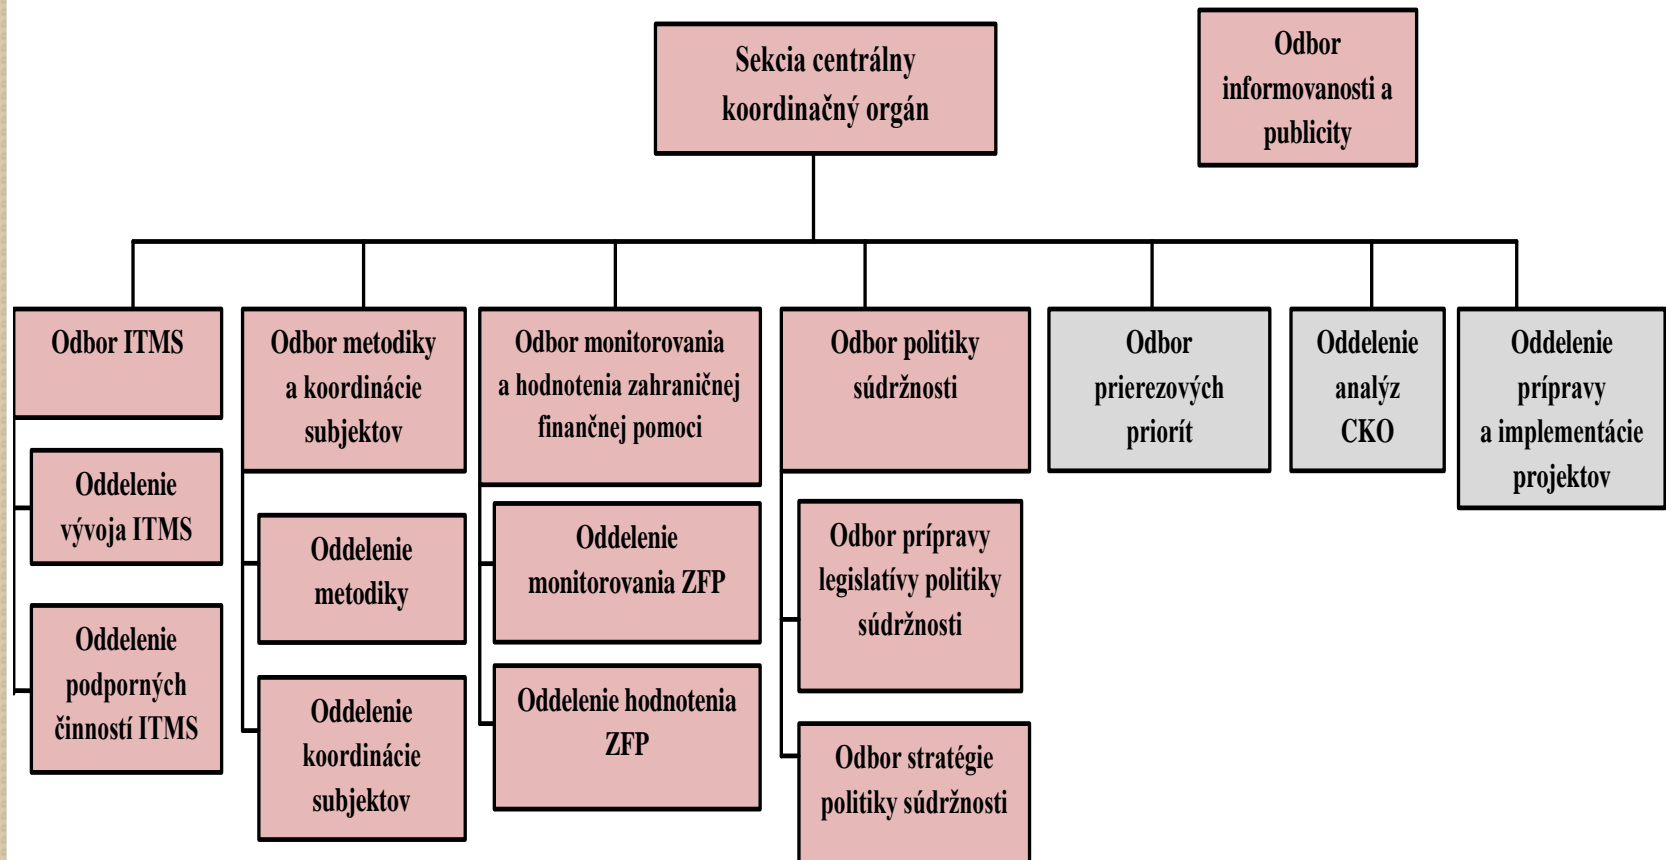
Sekcia centrálny koordinačný orgán

Odbor informovanosti a publicity

Odbor ITMS

Oddelenie vývoja ITMS

Oddelenie podporných činností ITMS

Odbor metodiky a koordinácie subjektov

Oddelenie metodiky

Oddelenie koordinácie subjektov

Odbor monitorovania a hodnotenia zahraničnej finančnej pomoci

Oddelenie monitorovania ZFP

Oddelenie hodnotenia ZFP

Odbor politiky súdržnosti

Odbor prípravy legislatívy politiky súdržnosti

Odbor stratégie politiky súdržnosti

Odbor prierezových priorít

Oddelenie analýz CKO

Oddelenie prípravy a implementácie projektov